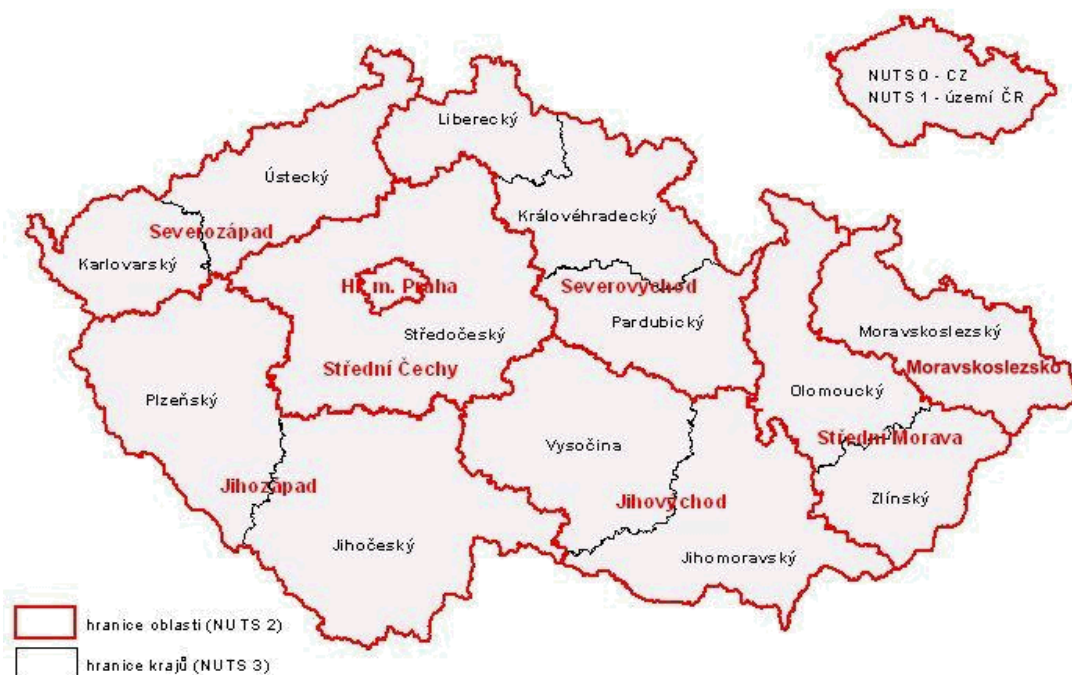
NUTS 0 - CZ
NUTS 1 - území ČR

Liberecký

Ústecký

Královéhradecký

Severozápad

Karlovarský

Hl. m. Praha

Severovýchod

Středočeský

Pardubický

Moravskoslezský

Střední Čechy

Moravskoslezsko

Plzeňský

Olomoucký

Vysočina

Střední Morava

Jihozápad

Jihovýchod

Zlínský

Jihočeský

Jihomoravský

hranice oblastí (NUTS 2)

hranice krajů (NUTS 3)